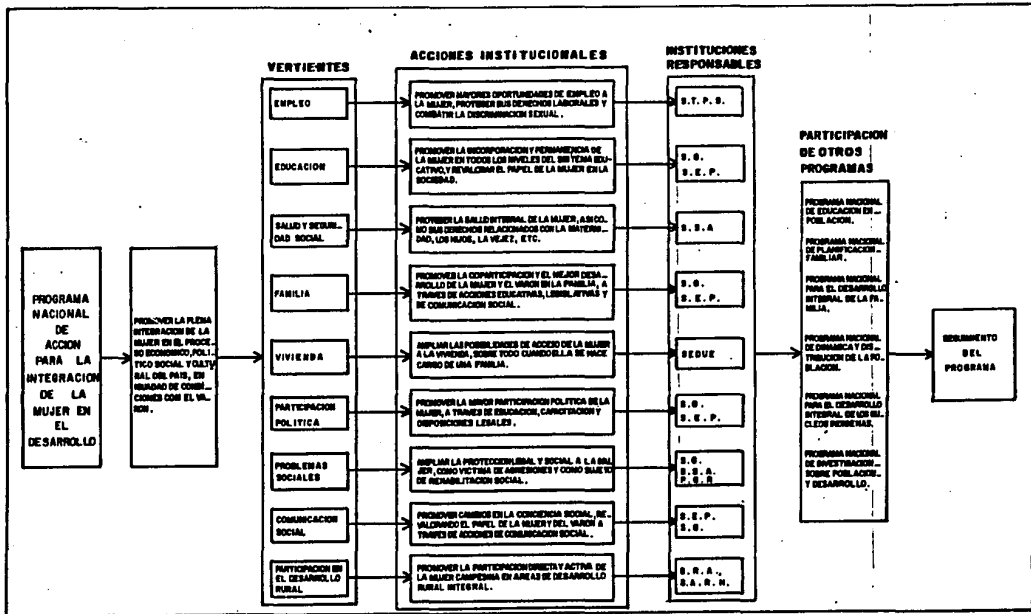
VERTIENTES

ACCIONES INSTITUCIONALES

INSTITUCIONES RESPONSABLES

PARTICIPACION DE OTROS PROGRAMAS

PROGRAMA NACIONAL DE ACCION PARA LA INTEGRACION DE LA MUJER EN EL DESARROLLO

PROMOVER LA PLENA INTEGRACION DE LA MUJER EN EL PROCESO ECONOMICO, POLITICO SOCIAL Y CULTURAL DEL PAIS, EN IGUALDAD DE CONDICIONES CON EL VARON.

EMPLEO

PROMOVER MAYORES OPORTUNIDADES DE EMPLEO A LA MUJER, PROTEGER SUS DERECHOS LABORALES Y COMBATIR LA DISCRIMINACION SEXUAL.

S.T.P.S.

EDUCACION

PROMOVER LA INCORPORACION Y PERMANENCIA DE LA MUJER EN TODOS LOS NIVELES DEL SISTEMA EDUCATIVO, Y REVALORAR EL PAPEL DE LA MUJER EN LA SOCIEDAD.

S.G.
S.E.P.

SALUD Y SEGURIDAD SOCIAL

PROTEGER LA SALUD INTEGRAL DE LA MUJER, ASI COMO SUS DERECHOS RELACIONADOS CON LA MATERNIDAD, LOS HIJOS, LA VEJEZ, ETC.

S.S.A

FAMILIA

PROMOVER LA COPARTICIPACION Y EL MEJOR DESARROLLO DE LA MUJER Y EL VARON EN LA FAMILIA, A TRAVES DE ACCIONES EDUCATIVAS, LEGISLATIVAS Y DE COMUNICACION SOCIAL.

S.G.
S.E.P.

VIVIENDA

AMPLIAR LAS POSIBILIDADES DE ACCESO DE LA MUJER A LA VIVIENDA, SOBRE TODO CUANDO ELLA SE HACE CARGO DE UNA FAMILIA.

SEDUE

PARTICIPACION POLITICA

PROMOVER LA MAYOR PARTICIPACION POLITICA DE LA MUJER, A TRAVES DE EDUCACION, CAPACITACION Y DISPOSICIONES LEGALES.

S.G.
S.E.P.

PROBLEMAS SOCIALES

AMPLIAR LA PROTECCION LEGAL Y SOCIAL A LA MUJER, COMO VICTIMA DE AGRESIONES Y COMO SUJETO DE REHABILITACION SOCIAL.

S.G.
S.S.A.
P.G.R

COMUNICACION SOCIAL

PROMOVER CAMBIOS EN LA CONCIENCIA SOCIAL, REVALORANDO EL PAPEL DE LA MUJER Y DEL VARON A TRAVES DE ACCIONES DE COMUNICACION SOCIAL.

S.E.P.
S.G.

PARTICIPACION EN EL DESARROLLO RURAL

PROMOVER LA PARTICIPACION DIRECTA Y ACTIVA DE LA MUJER CAMPESINA EN AREAS DE DESARROLLO RURAL INTEGRAL.

S.R.A.
S.A.R.H.

PROGRAMA NACIONAL DE EDUCACION EN POBLACION.

PROGRAMA NACIONAL DE PLANIFICACION FAMILIAR.

PROGRAMA NACIONAL PARA EL DESARROLLO INTEGRAL DE LA FAMILIA.

PROGRAMA NACIONAL DE DINAMICA Y DISTRIBUCION DE LA POBLACION.

PROGRAMA NACIONAL PARA EL DESARROLLO INTEGRAL DE LOS NUCLEOS INDIGENAS.

PROGRAMA NACIONAL DE INVESTIGACION SOBRE POBLACION Y DESARROLLO.

SEGUIMIENTO DEL PROGRAMA